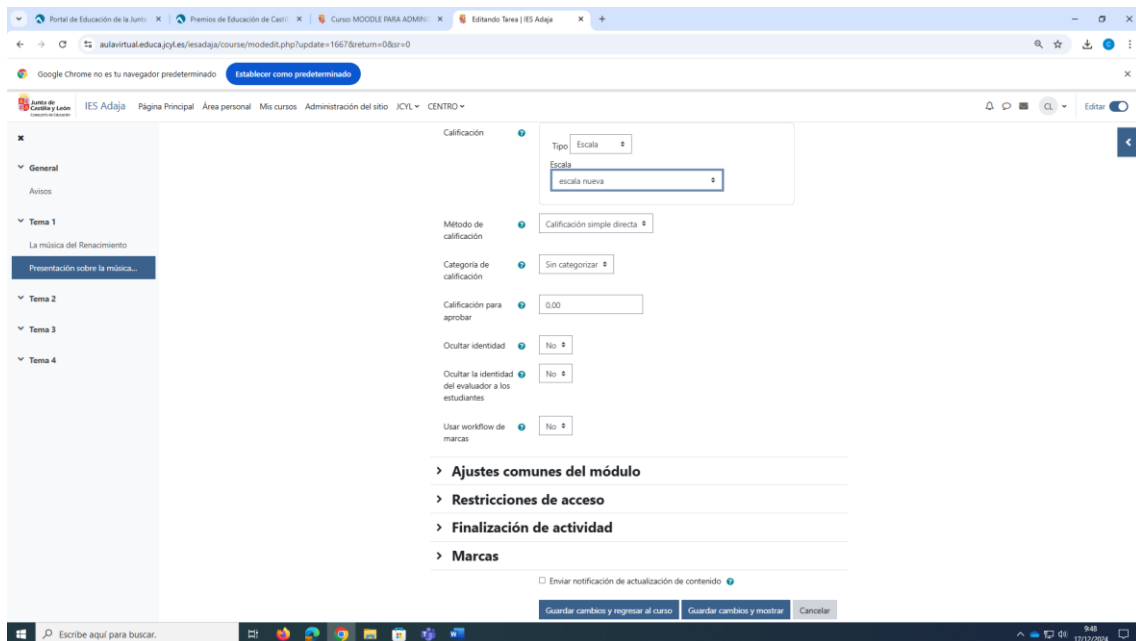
Portal de Educación de la Junta | Premios de Educación de Castil | Curso: MOODLE PARA ADMINI | Editando Tarea | IES Adaja

aulavirtual.educa.jcyl.es/iesadaja/course/modedit.php?update=1667&return=0&sr=0

Google Chrome no es tu navegador predeterminado
Establecer como predeterminado

Junta de Castilla y León
IES Adaja Página Principal Área personal Mis cursos Administración del sitio JCYL CENTRO
CL Editar

General
Avisos
Tema 1
La música del Renacimiento
Presentación sobre la música...
Tema 2
Tema 3
Tema 4

Calificación
Tipo Escala
Escala
escala nueva

Método de calificación
Calificación simple directa

Categoría de calificación
Sin categorizar

Calificación para aprobar
0,00

Ocultar identidad
No

Ocultar la identidad del evaluador a los estudiantes
No

Usar workflow de marcas
No

> Ajustes comunes del módulo
> Restricciones de acceso
> Finalización de actividad
> Marcas

Enviar notificación de actualización de contenido

Guardar cambios y regresar al curso
Guardar cambios y mostrar
Cancelar

Escribe aquí para buscar.
9:48
17/12/2024